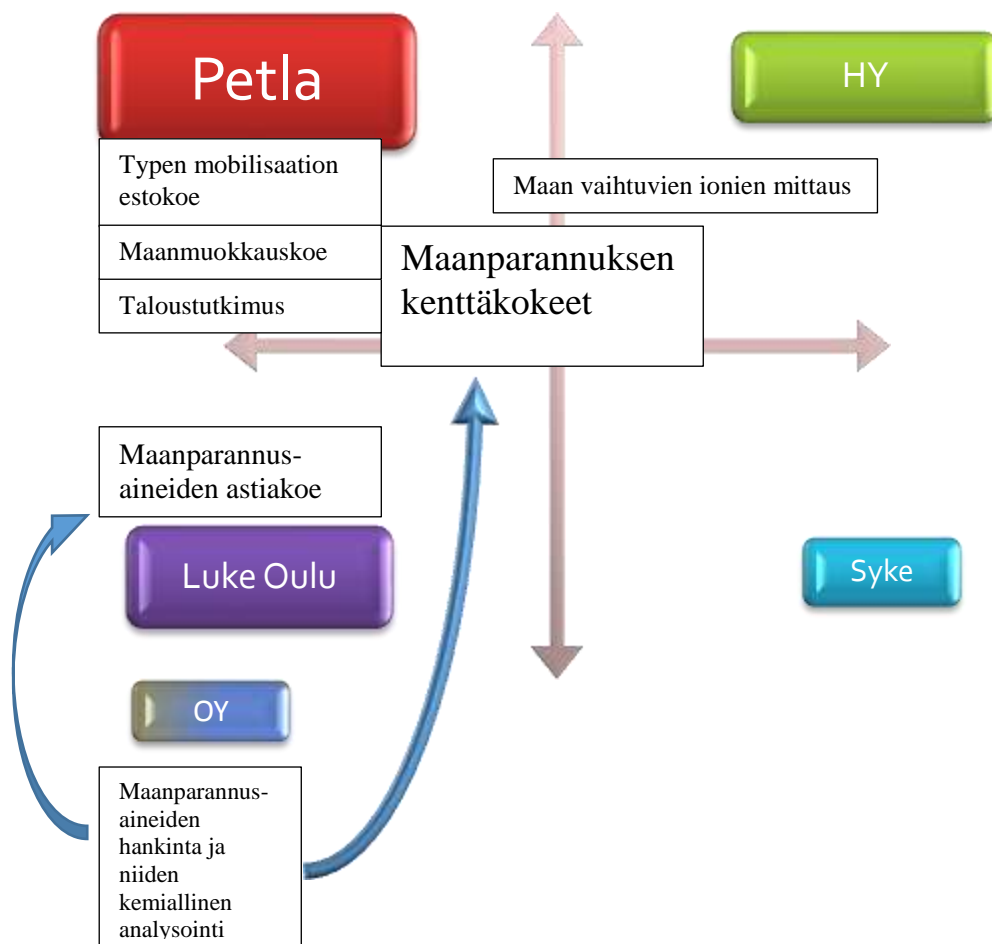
Petla

HY

Typen mobilisaation estokoe

Maan vaihtuvien ionien mittaus

Maanmuokkauskoe

Taloustutkimus

Maanparannuksen kenttäkokeet

Maanparannus-aineiden astiakoe

Luke Oulu

Syke

OY

Maanparannus-aineiden hankinta ja niiden kemiallinen analysointi